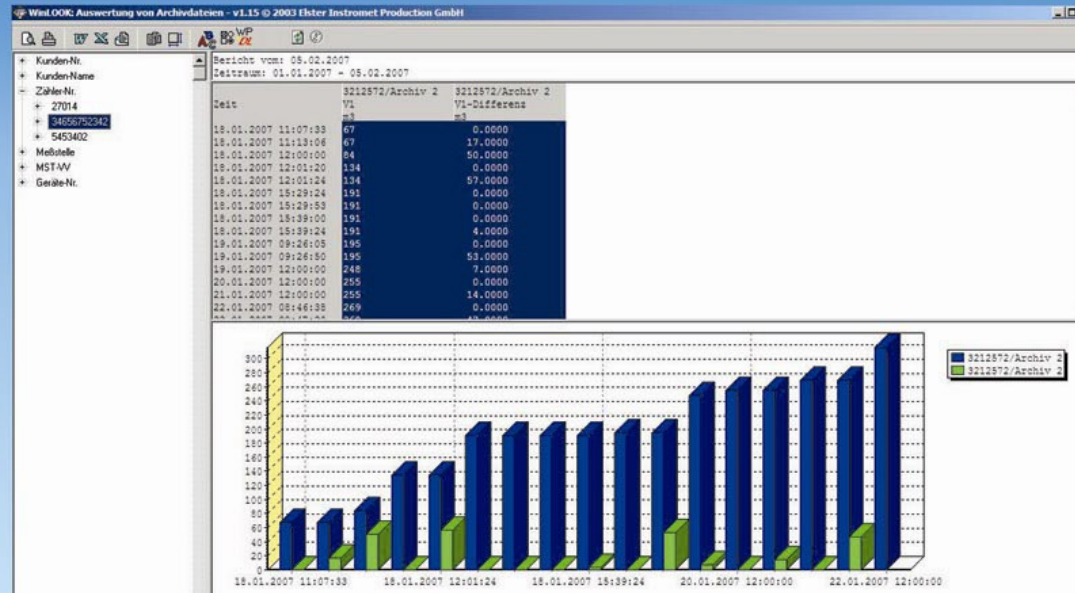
WinLOOK: Auswertung von Archivdateien - v1.15 © 2003 Elster Instromet Production GmbH

Kunden-Nr.
Kunden-Name
Zähler-Nr.
27014
34656752342
5453402
Meßstelle
MST-WV
Geräte-Nr.

Bericht vom: 05.02.2007
Zeitraum: 01.01.2007 - 05.02.2007

| Zeit | 3212572/Archiv 2 V1 m3 | 3212572/Archiv 2 V1-Differenz m3 |
|---|---|---|
| 18.01.2007 11:07:33 | 67 | 0.0000 |
| 18.01.2007 11:13:06 | 67 | 17.0000 |
| 18.01.2007 12:00:00 | 84 | 50.0000 |
| 18.01.2007 12:01:20 | 134 | 0.0000 |
| 18.01.2007 12:01:24 | 134 | 57.0000 |
| 18.01.2007 15:29:24 | 191 | 0.0000 |
| 18.01.2007 15:29:53 | 191 | 0.0000 |
| 18.01.2007 15:39:00 | 191 | 0.0000 |
| 18.01.2007 15:39:24 | 191 | 4.0000 |
| 19.01.2007 09:26:05 | 195 | 0.0000 |
| 19.01.2007 09:26:50 | 195 | 53.0000 |
| 19.01.2007 12:00:00 | 248 | 7.0000 |
| 20.01.2007 12:00:00 | 255 | 0.0000 |
| 21.01.2007 12:00:00 | 255 | 14.0000 |
| 22.01.2007 08:46:38 | 269 | 0.0000 |

300
280
260
240
220
200
180
160
140
120
100
80
60
40
20
0

18.01.2007 11:07:33
18.01.2007 12:01:24
18.01.2007 15:39:24
20.01.2007 12:00:00
22.01.2007 12:00:00

3212572/Archiv 2
3212572/Archiv 2